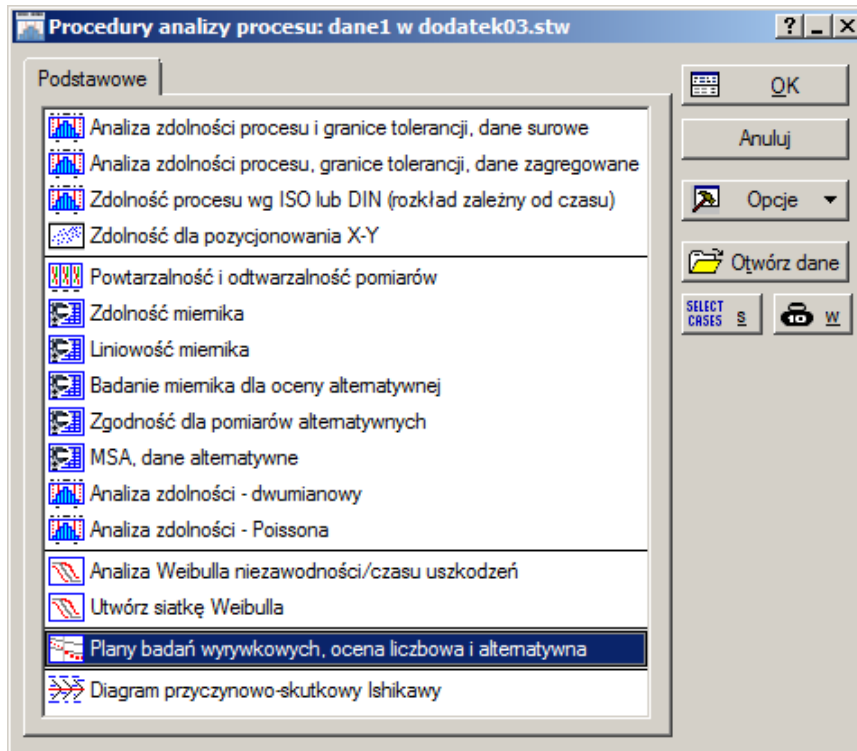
Procedury analizy procesu: dane1 w dodatek03.stw

?

Podstawowe

Analiza zdolności procesu i granice tolerancji, dane surowe
Analiza zdolności procesu, granice tolerancji, dane zagregowane
Zdolność procesu wg ISO lub DIN (rozkład zależny od czasu)
Zdolność dla pozycjonowania X-Y
Powtarzalność i odtwarzalność pomiarów
Zdolność miernika
Liniowość miernika
Badanie miernika dla oceny alternatywnej
Zgodność dla pomiarów alternatywnych
MSA, dane alternatywne
Analiza zdolności - dwumianowy
Analiza zdolności - Poissona
Analiza Weibulla niezawodności/czasu uszkodzeń
Utwórz siatkę Weibulla
Plany badań wyrywkowych, ocena liczbowa i alternatywna
Diagram przyczynowo-skutkowy Ishikawy

OK
Anuluj
Opcje
Otwórz dane
SELECT CASES S
W